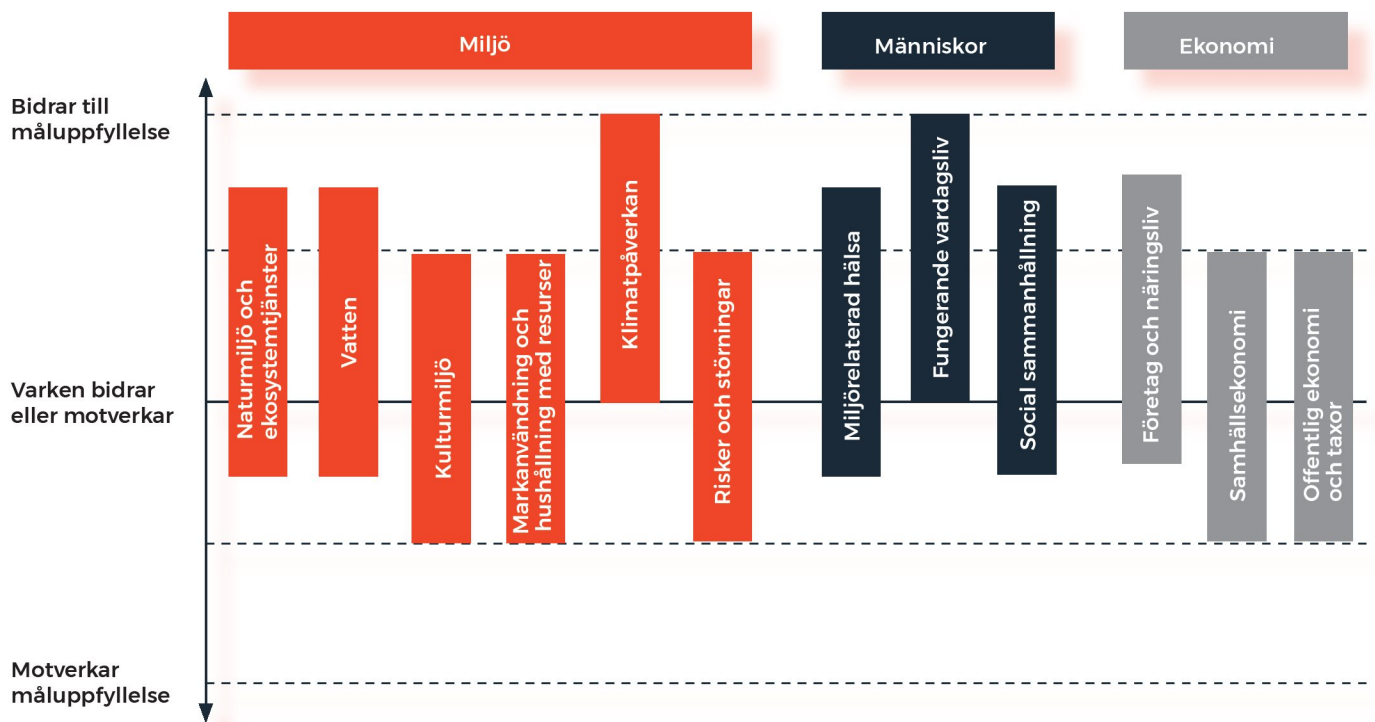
Miljö

Människor

Ekonomi

Bidrar till måluppfyllelse

Varken bidrar eller motverkar

Motverkar måluppfyllelse

Naturmiljö och ekosystemtjänster

Vatten

Kulturmiljö

Markanvändning och hushållning med resurser

Klimatpåverkan

Risker och störningar

Miljörelaterad hälsa

Fungerande vardagsliv

Social sammanhållning

Företag och näringsliv

Samhällsekonomi

Offentlig ekonomi och taxor